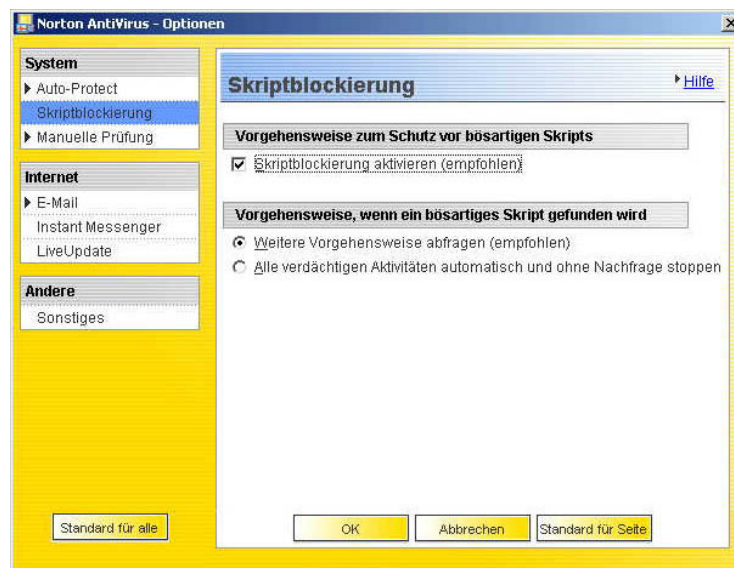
Norton AntiVirus - Optionen

System
Auto-Protect
Skriptblockierung
Manuelle Prüfung

Internet
E-Mail
Instant Messenger
LiveUpdate

Andere
Sonstiges

Standard für alle

Skriptblockierung

Hilfe

Vorgehensweise zum Schutz vor bösartigen Skripts

Skriptblockierung aktivieren (empfohlen)

Vorgehensweise, wenn ein bösartiges Skript gefunden wird

Weitere Vorgehensweise abfragen (empfohlen)

Alle verdächtigen Aktivitäten automatisch und ohne Nachfrage stoppen

OK

Abbrechen

Standard für Seite